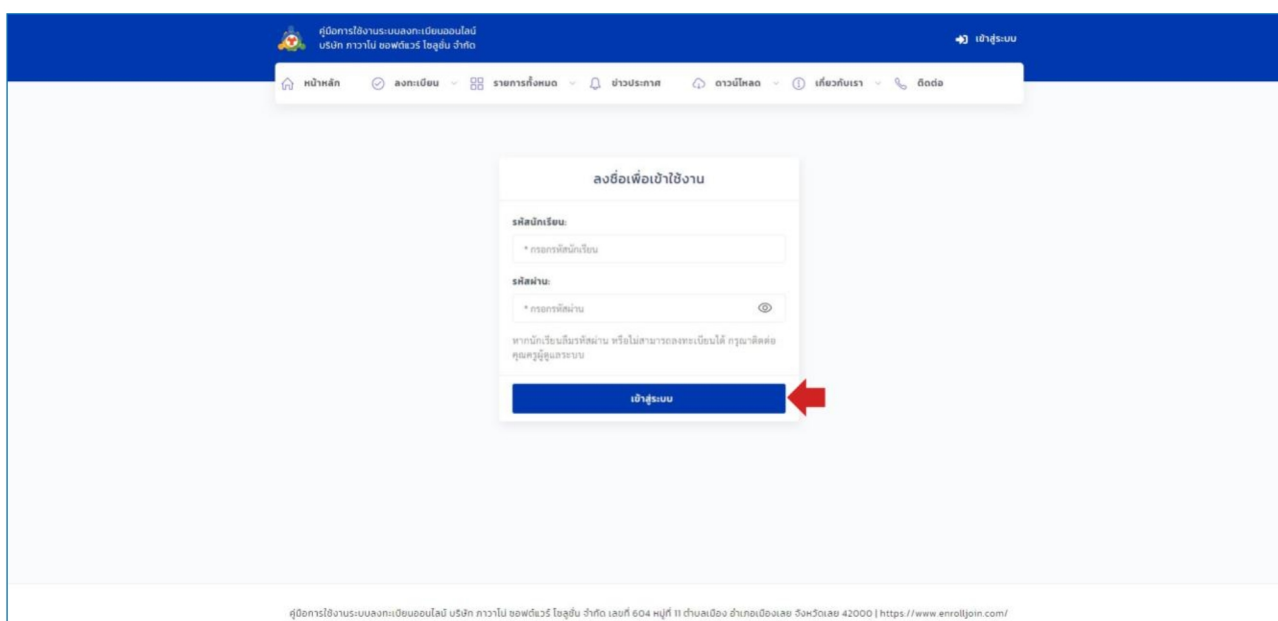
คู่มือการใช้งานระบบลงทะเบียนออนไลน์
บริษัท ภาวาไน่ ซอฟต์แวร์ โซลูชั่น จำกัด

เข้าสู่ระบบ

หน้าหลัก ลงทะเบียน รายการทั้งหมด ข่าวประกาศ ดาวน์โหลด เกี่ยวกับเรา ติดต่อ

ลงชื่อเพื่อเข้าใช้งาน

รหัสนักเรียน:

* กรอกรหัสนักเรียน

รหัสผ่าน:

* กรอกรหัสผ่าน

หากนักเรียนลืมรหัสผ่าน หรือไม่สามารถลงทะเบียนได้ กรุณาติดต่อคุณครูผู้ดูแลระบบ

เข้าสู่ระบบ

คู่มือการใช้งานระบบลงทะเบียนออนไลน์ บริษัท ภาวาไน่ ซอฟต์แวร์ โซลูชั่น จำกัด เลขที่ 604 หมู่ที่ 11 ตำบลเมือง อำเภอเมืองเลย จังหวัดเลย 42000 | https://www.enrolljoin.com/